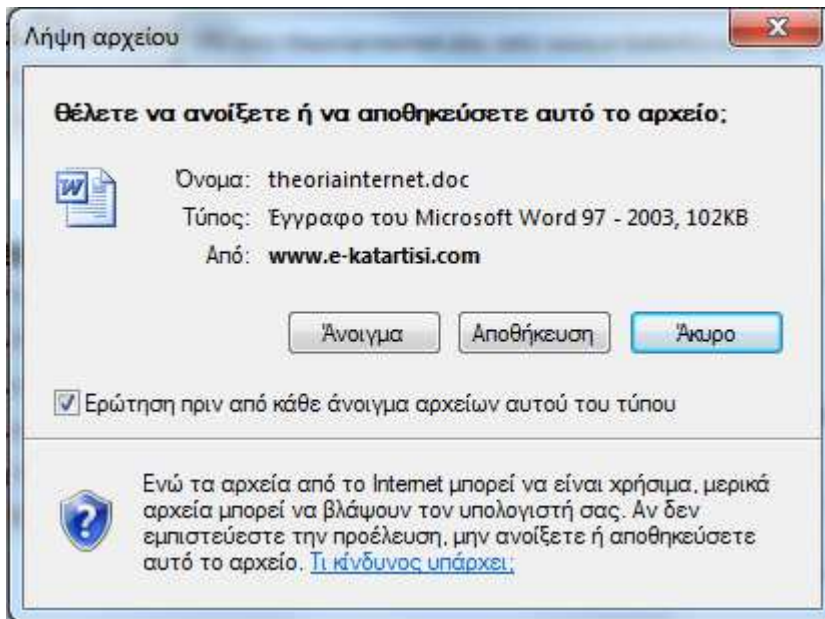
Λήψη αρχείου

Θέλετε να ανοίξετε ή να αποθηκεύσετε αυτό το αρχείο;

Όνομα: theoriainternet.doc
Τύπος: Έγγραφο του Microsoft Word 97 - 2003, 102KB
Από: www.e-katartisi.com

Άνοιγμα Αποθήκευση Άκυρο

Ερώτηση πριν από κάθε άνοιγμα αρχείων αυτού του τύπου

Ενώ τα αρχεία από το Internet μπορεί να είναι χρήσιμα, μερικά αρχεία μπορεί να βλάψουν τον υπολογιστή σας. Αν δεν εμπιστεύεστε την προέλευση, μην ανοίξετε ή αποθηκεύσετε αυτό το αρχείο. Τι κίνδυνος υπάρχει;